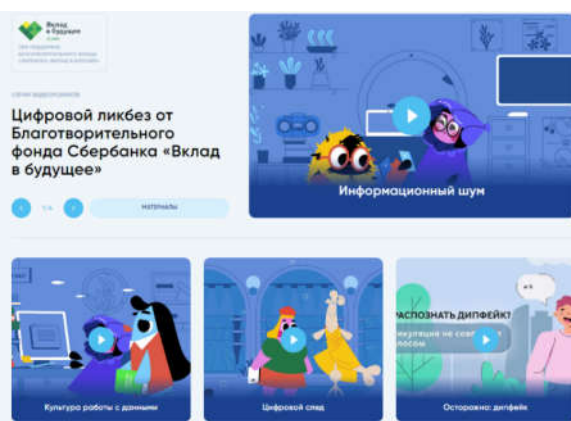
Вклад в будущее

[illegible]

Серия видеороликов

Цифровой ликбез от Благотворительного фонда Сбербанка «Вклад в будущее»

1/4

Материалы

Информационный шум

Культура работы с данными

Цифровой след

РАСПОЗНАТЬ ДИПФЕЙК?

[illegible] голосом

Осторожно: дипфейк